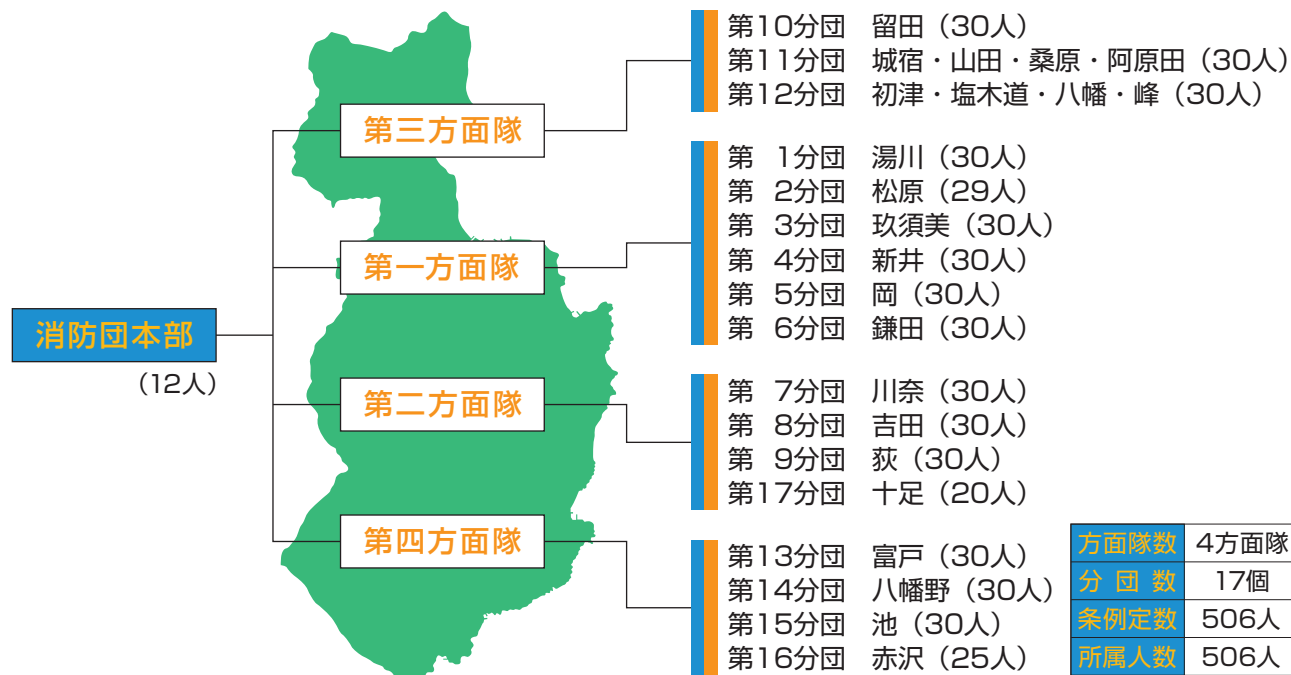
消防団本部
（12人）

第三方面隊
第10分団　留田（30人）
第11分団　城宿・山田・桑原・阿原田（30人）
第12分団　初津・塩木道・八幡・峰（30人）

第一方面隊
第　1分団　湯川（30人）
第　2分団　松原（29人）
第　3分団　玖須美（30人）
第　4分団　新井（30人）
第　5分団　岡（30人）
第　6分団　鎌田（30人）

第二方面隊
第　7分団　川奈（30人）
第　8分団　吉田（30人）
第　9分団　荻（30人）
第17分団　十足（20人）

第四方面隊
第13分団　富戸（30人）
第14分団　八幡野（30人）
第15分団　池（30人）
第16分団　赤沢（25人）

| 方面隊数 | 4方面隊 |
|---|---|
| 分 団 数 | 17個 |
| 条例定数 | 506人 |
| 所属人数 | 506人 |